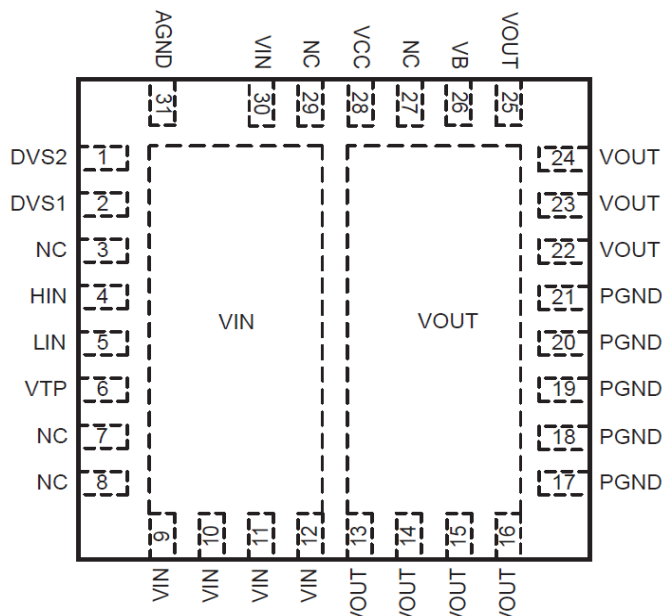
AGND VIN NC VCC NC VB VOUT

31 30 29 28 27 26 25

DVS2 1
DVS1 2
NC 3
HIN 4
LIN 5
VTP 6
NC 7
NC 8

24 VOUT
23 VOUT
22 VOUT
21 PGND
20 PGND
19 PGND
18 PGND
17 PGND

VIN

VOUT

9 10 11 12 13 14 15 16

VIN VIN VIN VIN VOUT VOUT VOUT VOUT